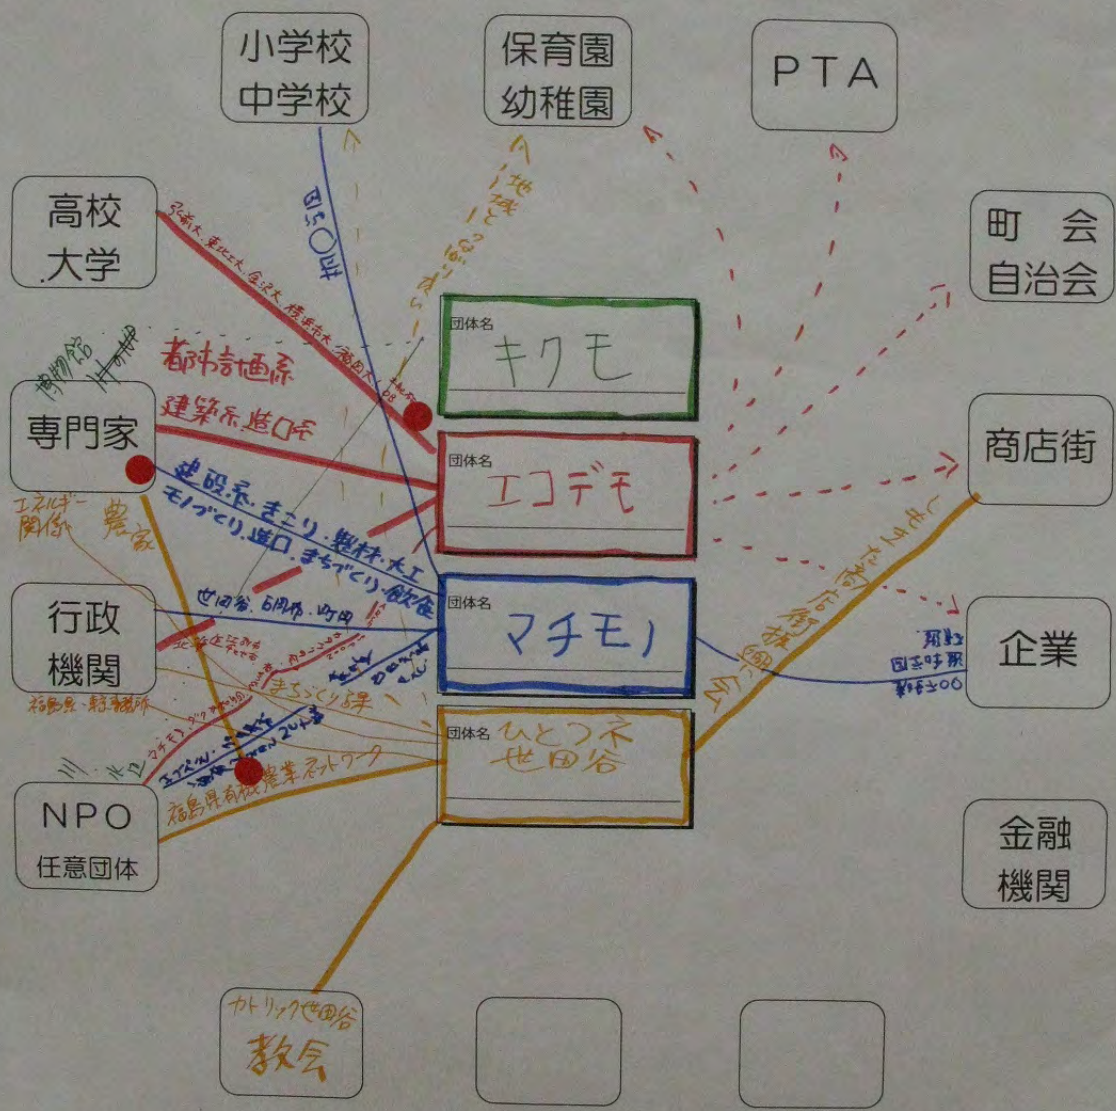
小学校
中学校

保育園
幼稚園

PTA

高校
大学

町会
自治会

専門家

商店街

行政
機関

企業

NPO
任意団体

金融
機関

団体名
キクモ

団体名
エコデモ

団体名
マチモノ

団体名
ひとつ不
世田谷

カトリック世田谷
教会

都市計画系

建築系 進口系

建設系、まこり、総材・大工
モノづくり、進口、まちづくり、飲食

世田谷、6明内、町田

まちづくり課

博物館 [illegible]

エネルギー関係

農家

福島県有機農業ネットワーク

しもきた商店街振興会

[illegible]
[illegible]
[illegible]

地域とつながる